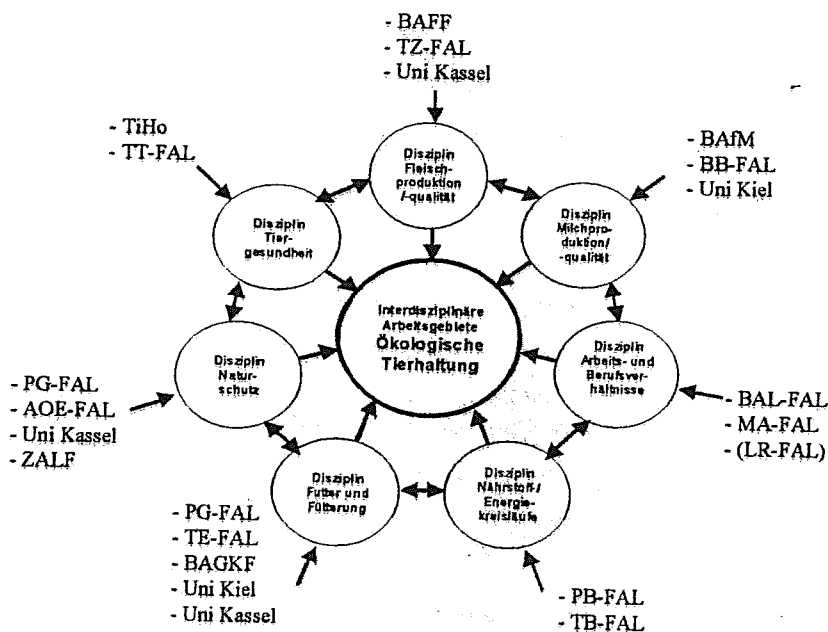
- BAFF
- TZ-FAL
- Uni Kassel

- TiHo
- TT-FAL

- BAfM
- BB-FAL
- Uni Kiel

Disziplin Fleischproduktion /-qualität

Disziplin Tiergesundheit

Disziplin Milchproduktion/ -qualität

Interdisziplinäre Arbeitsgebiete Ökologische Tierhaltung

Disziplin Naturschutz

Disziplin Arbeits- und Berufsverhältnisse

- PG-FAL
- AOE-FAL
- Uni Kassel
- ZALF

- BAL-FAL
- MA-FAL
- (LR-FAL)

Disziplin Futter und Fütterung

Disziplin Nährstoff-/ Energiekreisläufe

- PG-FAL
- TE-FAL
- BAGKF
- Uni Kiel
- Uni Kassel

- PB-FAL
- TB-FAL